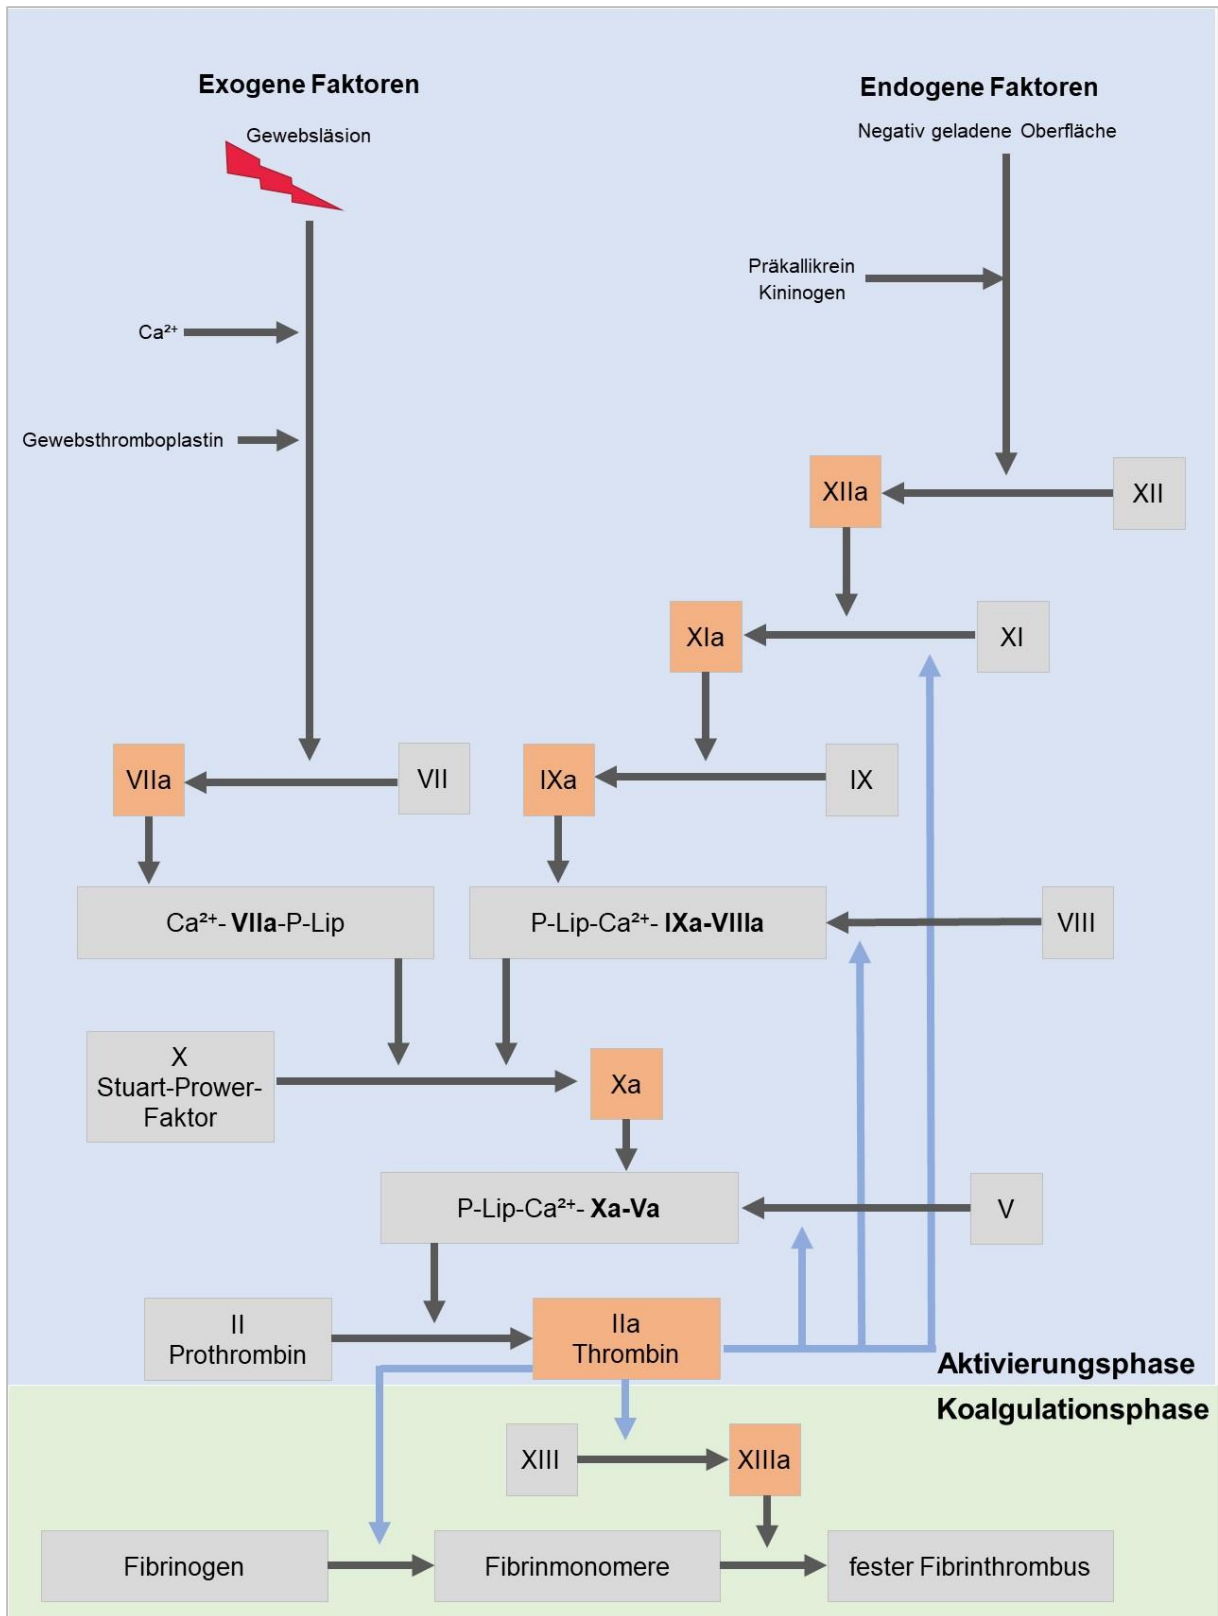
Exogene Faktoren

Gewebsläsion

Endogene Faktoren

Negativ geladene Oberfläche

Präkallikrein Kininogen

$Ca^{2+}$

Gewebsthromboplastin

XIIa

XII

XIa

XI

VIIa

VII

IXa

IX

$Ca^{2+}$- **VIIa**-P-Lip

P-Lip-$Ca^{2+}$- **IXa-VIIIa**

VIII

X Stuart-Prower-Faktor

Xa

P-Lip-$Ca^{2+}$- **Xa-Va**

V

II Prothrombin

IIa Thrombin

Aktivierungsphase

Koalgulationsphase

XIII

XIIIa

Fibrinogen

Fibrinmonomere

fester Fibrinthrombus